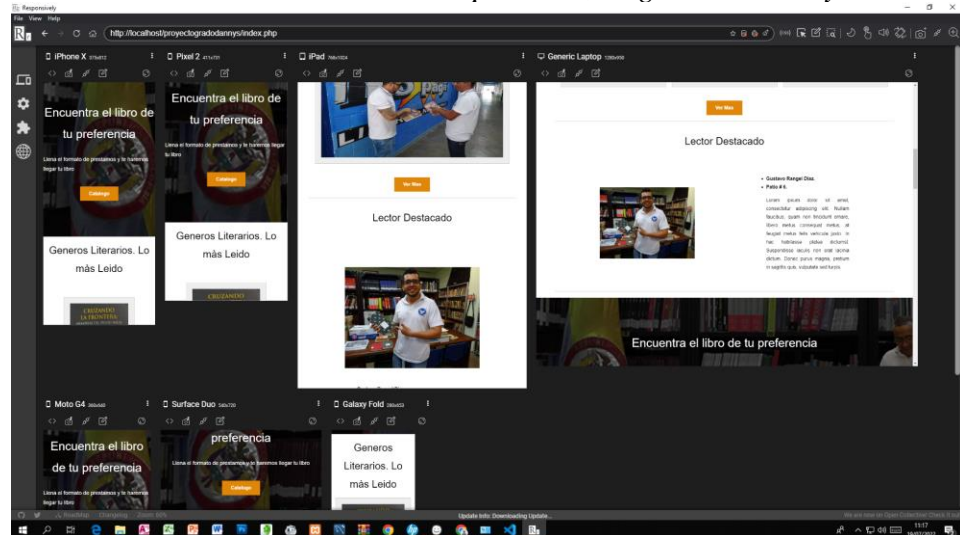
Responsively
File View Help
http://localhost/proyectogradodannys/index.php

iPhone X 375x812
Encuentra el libro de tu preferencia
Llena el formato de prestamos y te haremos llegar tu libro
Catalogo
Generos Literarios. Lo màs Leido

Pixel 2 411x731
Encuentra el libro de tu preferencia
Llena el formato de prestamos y te haremos llegar tu libro
Catalogo
Generos Literarios. Lo màs Leido
CRUZANDO

iPad 768x1024
Ver Mas
Lector Destacado

Generic Laptop 1280x800
Ver Mas
Lector Destacado
• Gustavo Rangel Diaz.
• Pato # 5.
Lorem ipsum dolor sit amet, consectetur adipiscing elit. Nullam faucibus, quam non tincidunt ornare, libero metus consequat metus, at feugiat metus felis vehicula justo. In hac habitasse platea dictumst. Suspendisse iaculis non erat lacinia dictum. Donec purus magna, pretium in sagittis quis, vulputate sed turpis.
Encuentra el libro de tu preferencia

Moto G4 360x640
Encuentra el libro de tu preferencia
Llena el formato de prestamos y te haremos llegar tu libro

Surface Duo 540x720
preferencia
Llena el formato de prestamos y te haremos llegar tu libro
Catalogo

Galaxy Fold 280x653
Generos Literarios. Lo màs Leido

Update Info: Downloading Update...
11:17